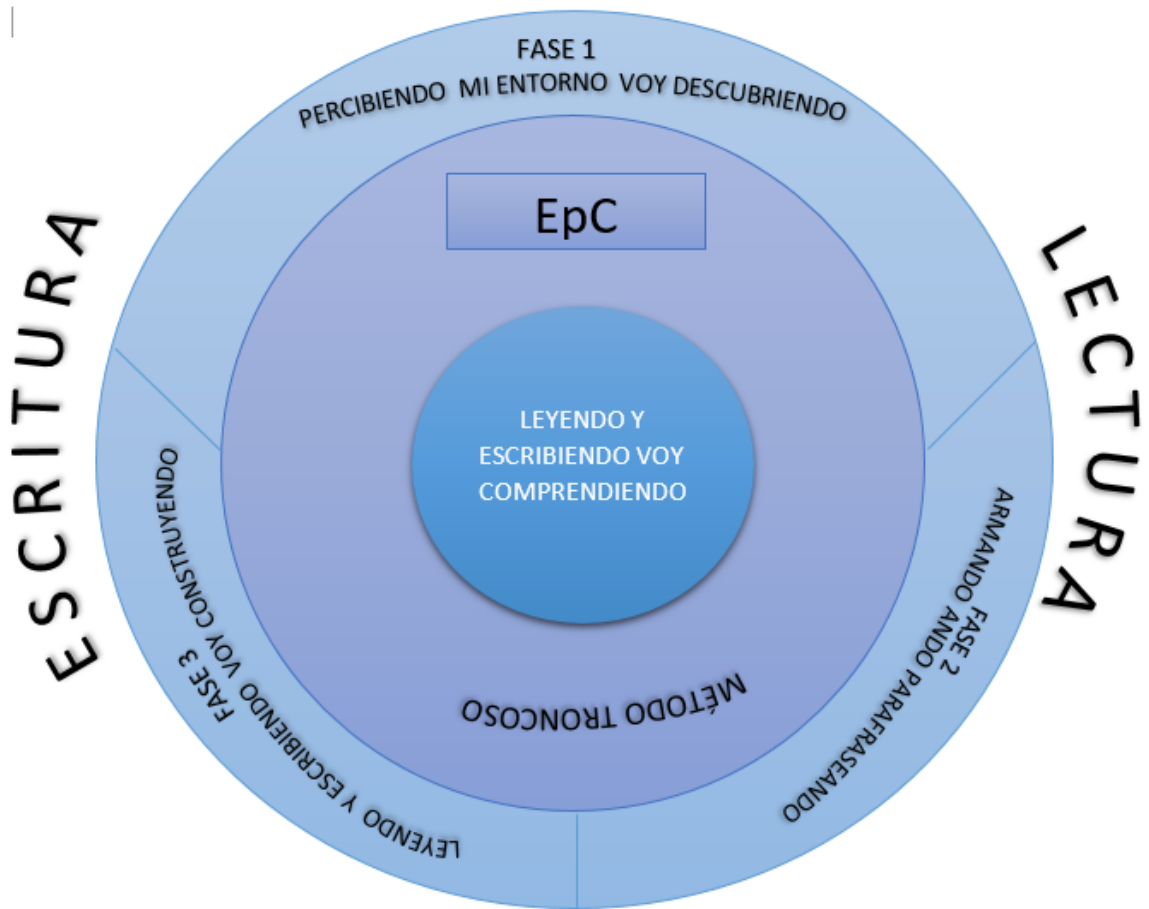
FASE 1
PERCIBIENDO MI ENTORNO VOY DESCUBRIENDO

EpC

ESCRITURA

LECTURA

LEYENDO Y ESCRIBIENDO VOY COMPRENDIENDO

FASE 3
LEYENDO Y ESCRIBIENDO VOY CONSTRUYENDO

MÉTODO TRONCOSO

FASE 2
ARMANDO ANDO PARAFRASEANDO